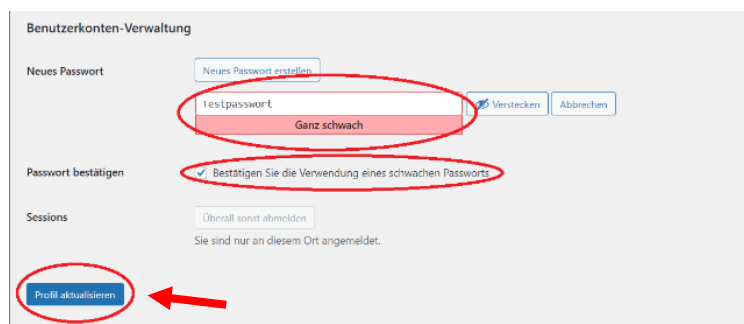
Benutzerkonten-Verwaltung

Neues Passwort

Neues Passwort erstellen

Testpasswort

Ganz schwach

Verstecken

Abbrechen

Passwort bestätigen

Bestätigen Sie die Verwendung eines schwachen Passworts

Sessions

Überall sonst abmelden

Sie sind nur an diesem Ort angemeldet.

Profil aktualisieren